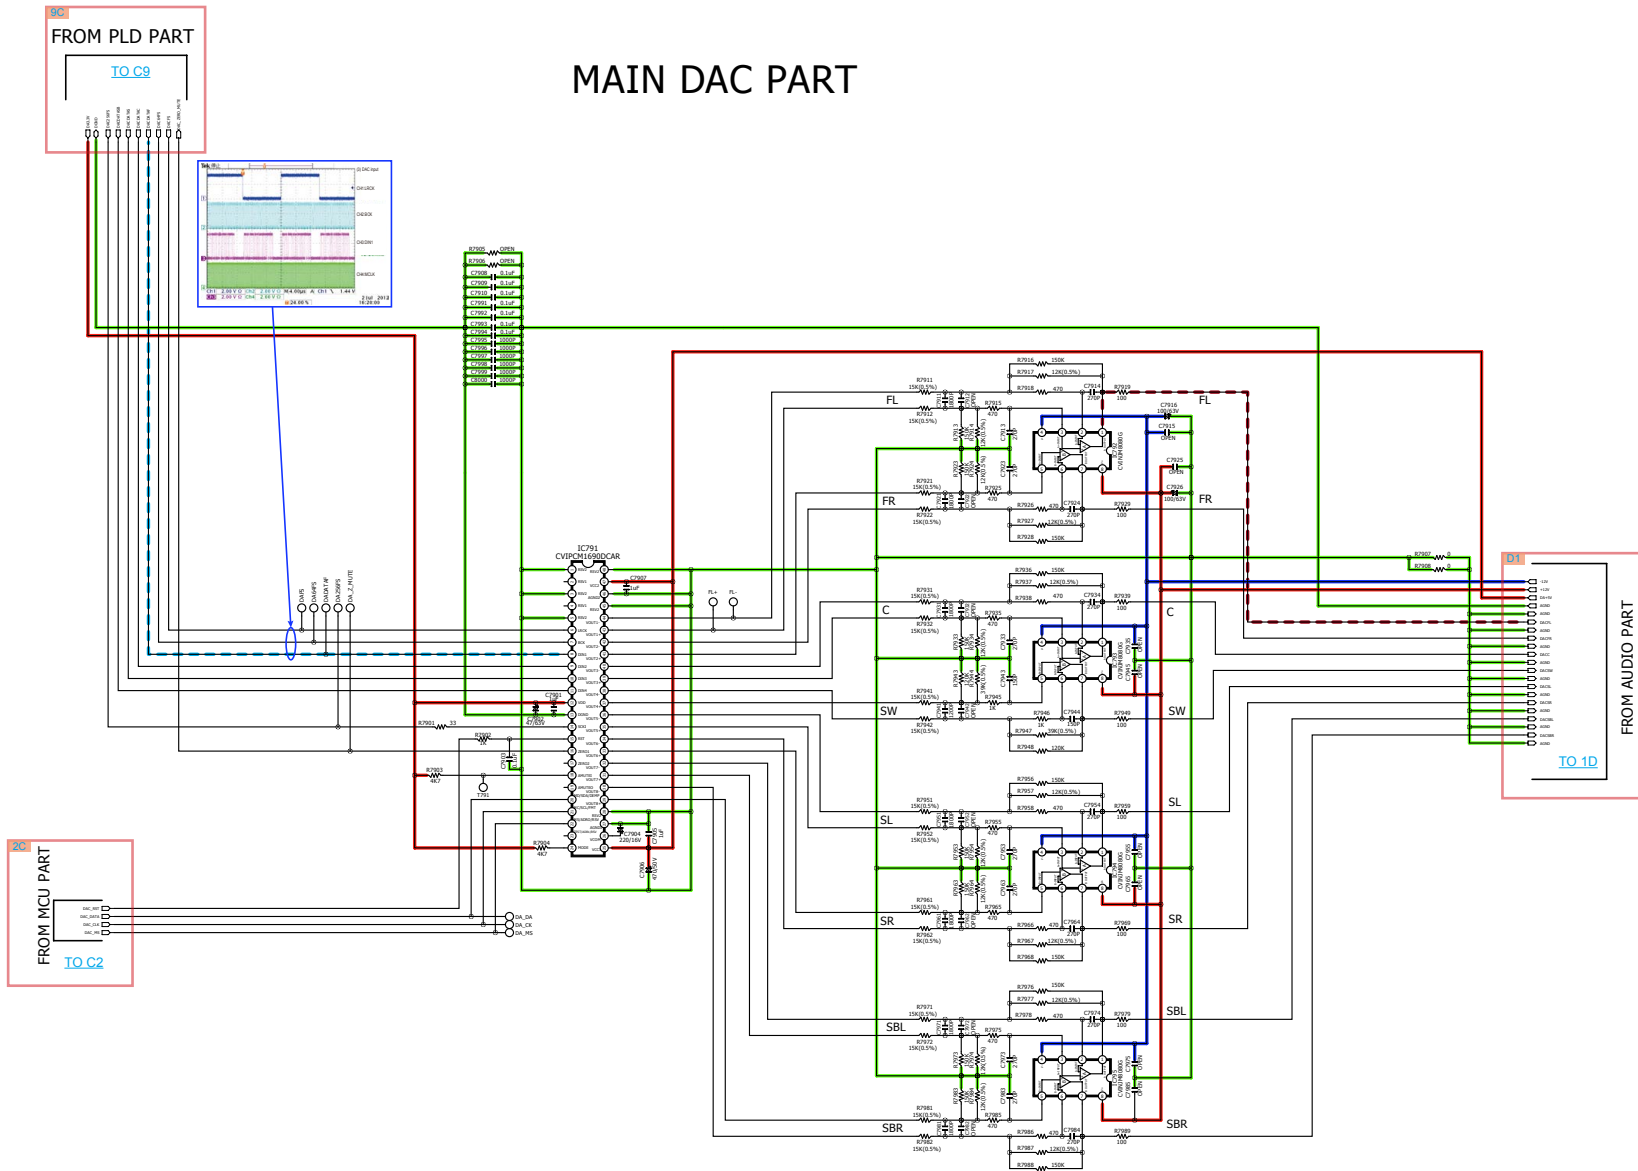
9C
FROM PLD PART
TO C9

MAIN DAC PART

R7905 OPEN
R7906 OPEN
C7908 0.1uF
C7909 0.1uF
C7910 0.1uF
C7991 0.1uF
C7992 0.1uF
C7993 0.1uF
C7994 0.1uF
C7995 1000P
C7996 1000P
C7997 1000P
C7998 1000P
C7999 1000P
C8000 1000P

IC791
CVIPCM1690DCAR

C7907
R7901 33
R7902 1K
R7903 4K7
R7904 4K7
C7901
C7902 47/63V
C7904 220/16V
C7905
C7906
T791

DAI5
DAI6PS
DAIDAT4F
DAI256FS
DA_2_MUTE

FL+
FL-

FL
FR
C
SW
SL
SR
SBL
SBR

R7911 15K(0.5%)
R7912 15K(0.5%)
R7915 470
R7916 150K
R7917 12K(0.5%)
R7918 470
C7914 270P
R7919 100
C7916 100/63V
C7915 OPEN
C7925 OPEN
C7926 100/63V
R7921 15K(0.5%)
R7922 15K(0.5%)
R7925 470
R7926 470
C7924 270P
R7927 12K(0.5%)
R7928 150K
R7929 100

R7931 15K(0.5%)
R7932 15K(0.5%)
R7935 470
R7936 150K
R7937 12K(0.5%)
R7938 470
C7934 270P
R7939 100
R7941 15K(0.5%)
R7942 15K(0.5%)
R7945 1K
R7946 1K
C7944 150P
R7947 39K(0.5%)
R7948 120K
R7949 100

R7951 15K(0.5%)
R7952 15K(0.5%)
R7955 470
R7956 150K
R7957 12K(0.5%)
R7958 470
C7954 270P
R7959 100
R7961 15K(0.5%)
R7962 15K(0.5%)
R7965 470
R7966 470
C7964 270P
R7967 12K(0.5%)
R7968 150K
R7969 100

R7971 15K(0.5%)
R7972 15K(0.5%)
R7975 470
R7976 150K
R7977 12K(0.5%)
R7978 470
C7974 270P
R7979 100
R7981 15K(0.5%)
R7982 15K(0.5%)
R7985 470
R7986 470
C7984 270P
R7987 12K(0.5%)
R7988 150K
R7989 100

R7907 0
R7908 0

D1
FROM AUDIO PART
TO 1D

2C
FROM MCU PART
TO C2
DAC_RST
DAC_DATA
DAC_CLK
DAC_MS
DA_DA
DA_CK
DA_MS